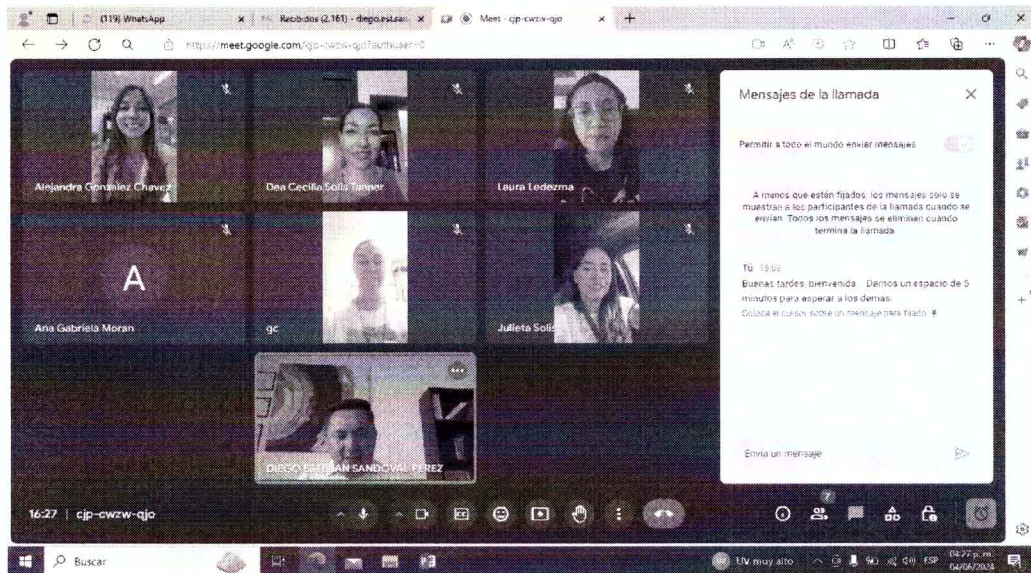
(119) WhatsApp
Recibidos (2.161) - diego.esteban
Meet - cjp-cwzw-qjo
https://meet.google.com/cjp-cwzw-qjo?authuser=0

Alejandra Gonzalez Chavez
Dea Cecilia Solis Tanner
Laura Ledezma
A
Ana Gabriela Moran
gc
Julieta Solis
DIEGO ESTEBAN SANDOVAL PEREZ

Mensajes de la llamada

Permitir a todo el mundo enviar mensajes

A menos que estén fijados, los mensajes solo se muestran a los participantes de la llamada cuando se envían. Todos los mensajes se eliminan cuando termina la llamada.

Tú 16:02
Buenas tardes, bienvenida. Damos un espacio de 5 minutos para esperar a los demas.
Coloca el cursor sobre un mensaje para fijarlo.

Envía un mensaje

16:27 | cjp-cwzw-qjo

7

Buscar

UV muy alto
ESP
04:27 p. m.
04/06/2024